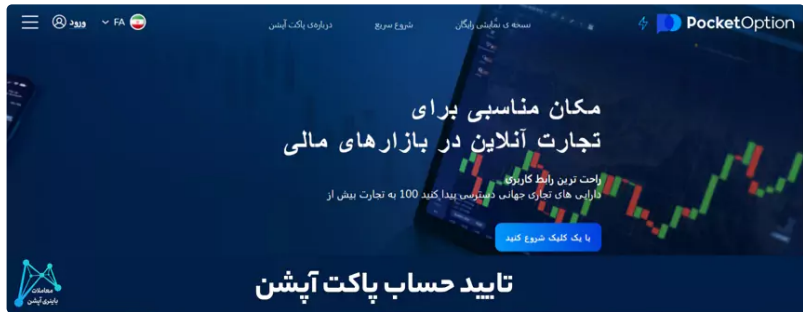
PocketOption

نسخه ی نمایشی رایگان

شروع سریع

درباره‌ی پاکت آپشن

FA

ورود

مکان مناسبی برای تجارت آنلاین در بازارهای مالی

راحت ترین رابط کاربری

دارایی های تجاری جهانی دسترسی پیدا کنید 100 به تجارت بیش از

با یک کلیک شروع کنید

تایید حساب پاکت آپشن

معاملات باینری آپشن